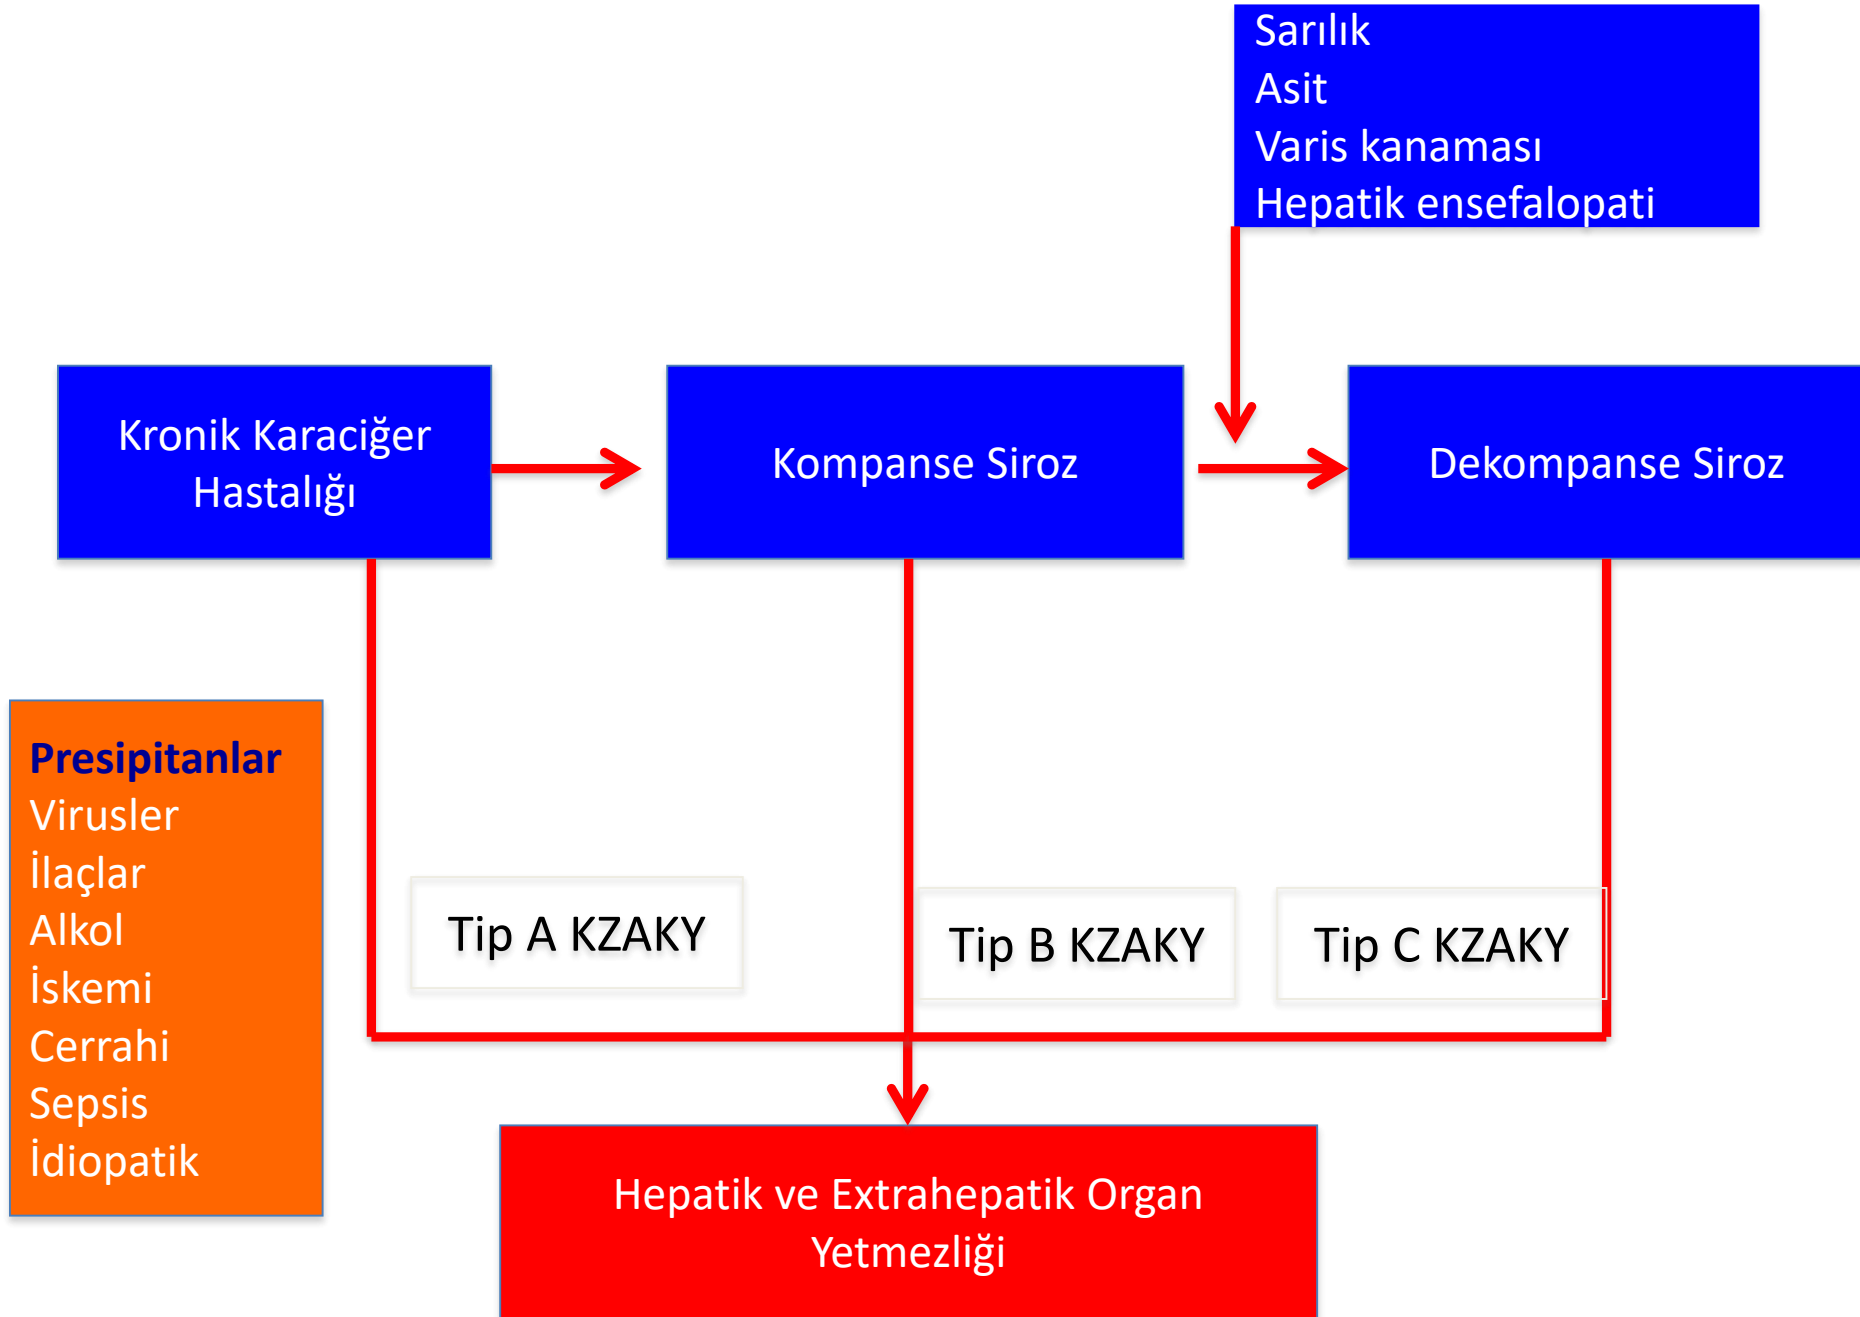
Sarılık
Asit
Varis kanaması
Hepatik ensefalopati

Kronik Karaciğer Hastalığı

Kompanse Siroz

Dekompanse Siroz

Presipitanlar
Virusler
İlaçlar
Alkol
İskemi
Cerrahi
Sepsis
İdiopatik

Tip A KZAKY

Tip B KZAKY

Tip C KZAKY

Hepatik ve Extrahepatik Organ Yetmezliği